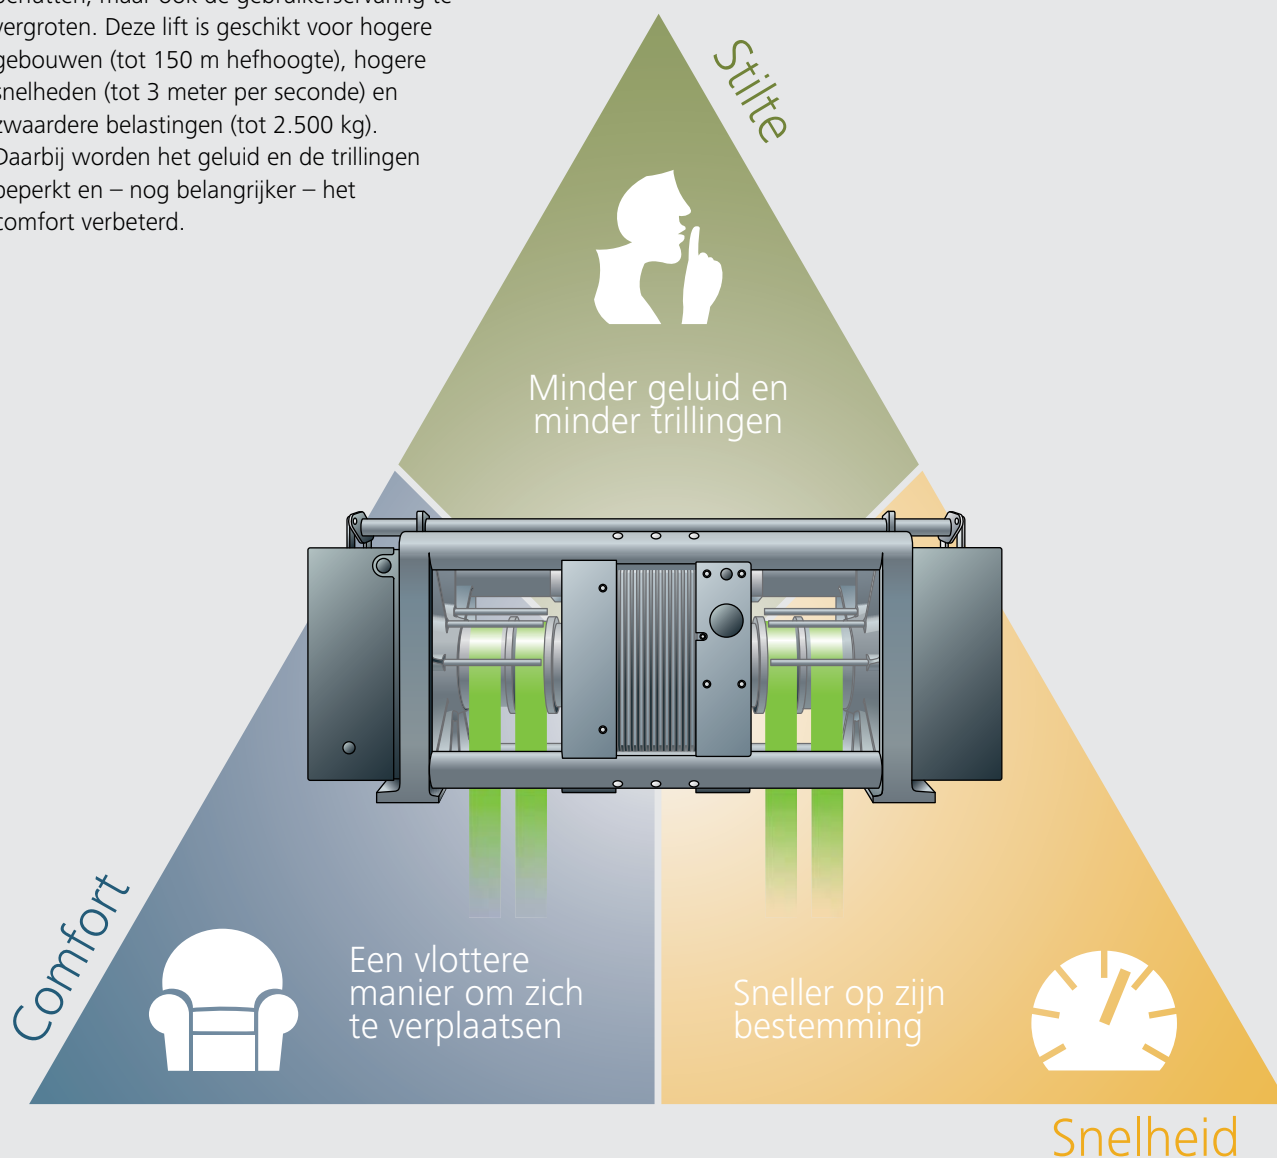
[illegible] vergroten. Deze lift is geschikt voor hogere gebouwen (tot 150 m hefhoogte), hogere snelheden (tot 3 meter per seconde) en zwaardere belastingen (tot 2.500 kg). Daarbij worden het geluid en de trillingen beperkt en – nog belangrijker – het comfort verbeterd.

Stilte

Minder geluid en minder trillingen

Comfort

Een vlottere manier om zich te verplaatsen

Sneller op zijn bestemming

Snelheid